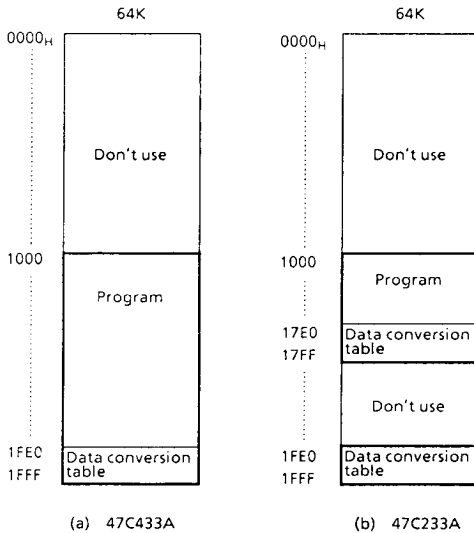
64K

$0000_H$

Don't use

1000

Program

1FE0
1FFF

Data conversion table

(a) 47C433A

64K

$0000_H$

Don't use

1000

Program

17E0
17FF

Data conversion table

Don't use

1FE0
1FFF

Data conversion table

(b) 47C233A